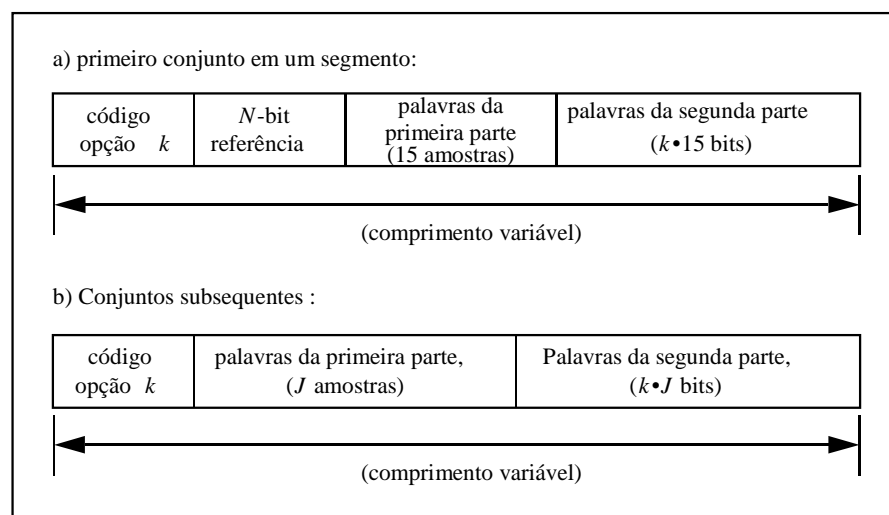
a) primeiro conjunto em um segmento:

| código opção $k$ | $N$-bit referência | palavras da primeira parte (15 amostras) | palavras da segunda parte ($k$•15 bits) |
|---|---|---|---|

(comprimento variável)

b) Conjuntos subsequentes :

| código opção $k$ | palavras da primeira parte, ($J$ amostras) | Palavras da segunda parte, ($k$•$J$ bits) |
|---|---|---|

(comprimento variável)